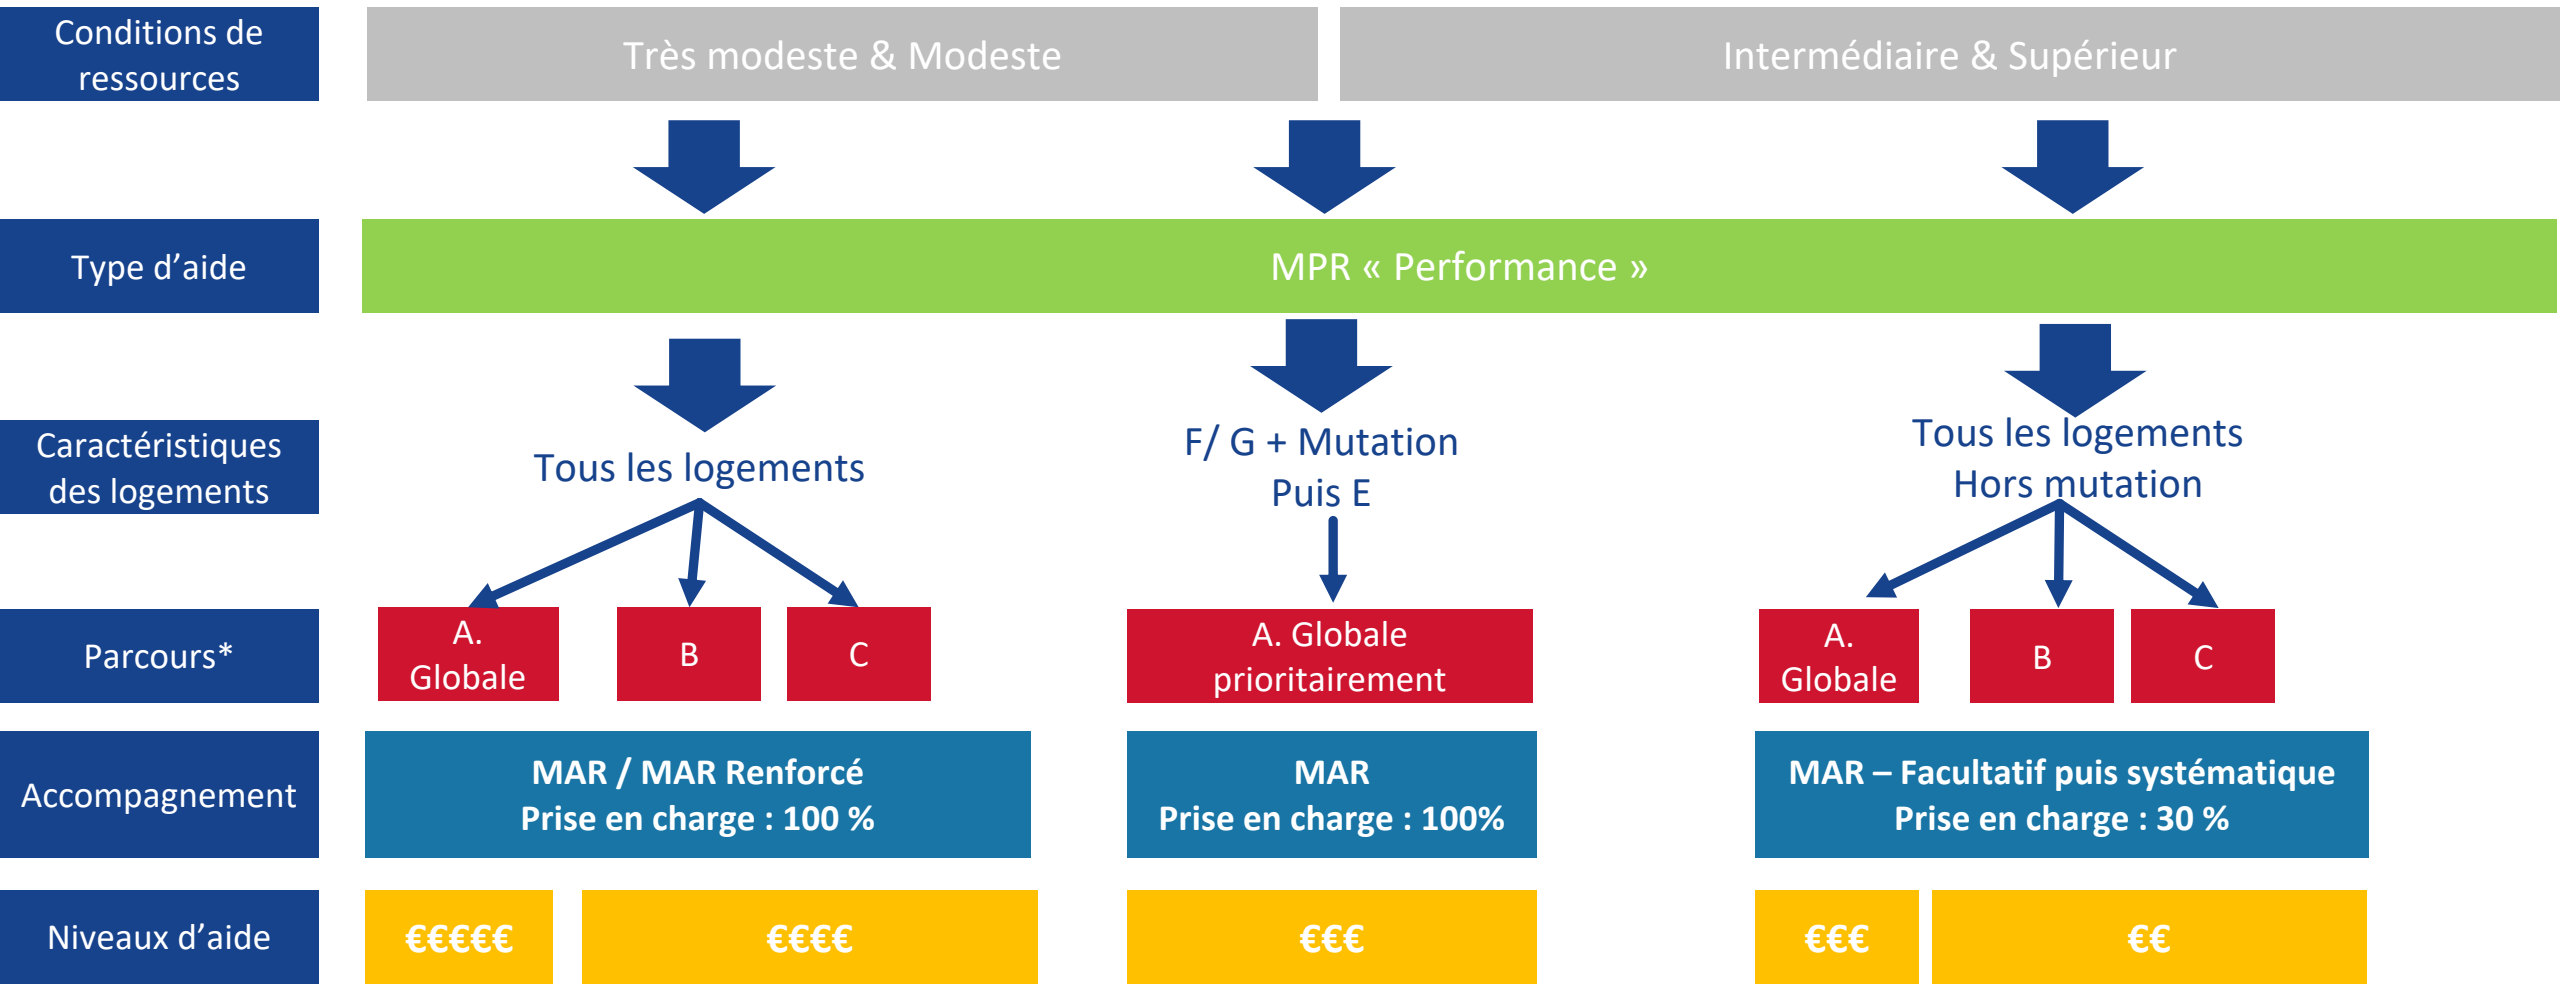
Conditions de ressources

Très modeste & Modeste

Intermédiaire & Supérieur

Type d'aide

MPR « Performance »

Caractéristiques des logements

Tous les logements

F/ G + Mutation Puis E

Tous les logements Hors mutation

Parcours*

A. Globale

B

C

A. Globale prioritairement

A. Globale

B

C

Accompagnement

MAR / MAR Renforcé
Prise en charge : 100 %

MAR
Prise en charge : 100%

MAR – Facultatif puis systématique
Prise en charge : 30 %

Niveaux d'aide

€€€€€

€€€€

€€€

€€€

€€